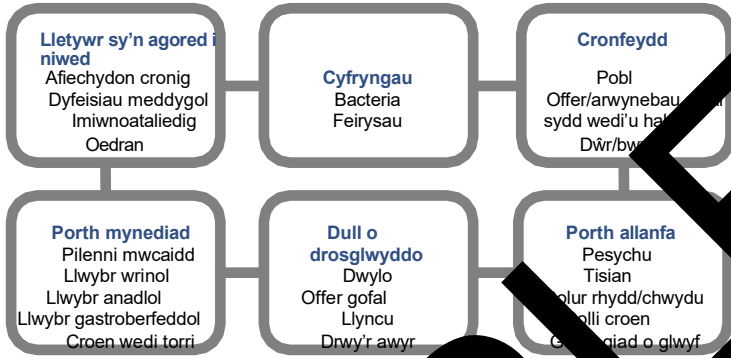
Lletywr sy'n agored i niwed
Afiechydon cronig
Dyfeisiau meddygol
Imiwnoataliedig
Oedran

Cyfryngau
Bacteria
Feirysau

Cronfeydd
Pobl
Offer/arwynebau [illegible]
sydd wedi'u ha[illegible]
Dŵr/bw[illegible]

Porth mynediad
Pilenni mwcaidd
Llwybr wrinol
Llwybr anadlol
Llwybr gastroberfeddol
Croen wedi torri

Dull o drosglwyddo
Dwylo
Offer gofal
Llyncu
Drwy'r awyr

Porth allanfa
Pesychu
Tisian
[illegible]olur rhydd/chwydu
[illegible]olli croen
G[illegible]iad o glwyf